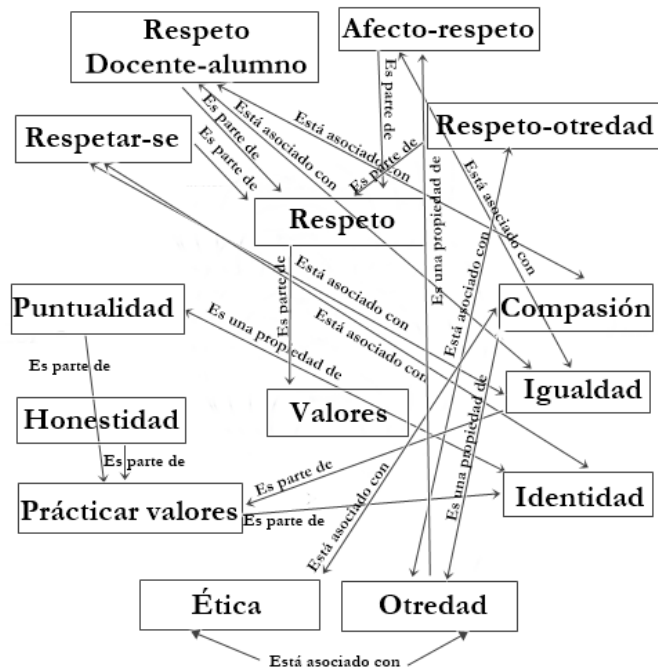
Respeto Docente-alumno

Afecto-respeto

Respeto-otredad

Respetar-se

Respeto

Puntualidad

Compasión

Honestidad

Valores

Igualdad

Identidad

Prácticar valores

Ética

Otredad

Es parte de

Es parte de

Está asociado con

Está asociado con

Es parte de

Es parte de

Es una propiedad de

Está asociado con

Está asociado con

Es parte de

Está asociado con

Está asociado con

Es una propiedad de

Es parte de

Es parte de

Es parte de

Es parte de

Es una propiedad de

Está asociado con

Es una propiedad de

Está asociado con